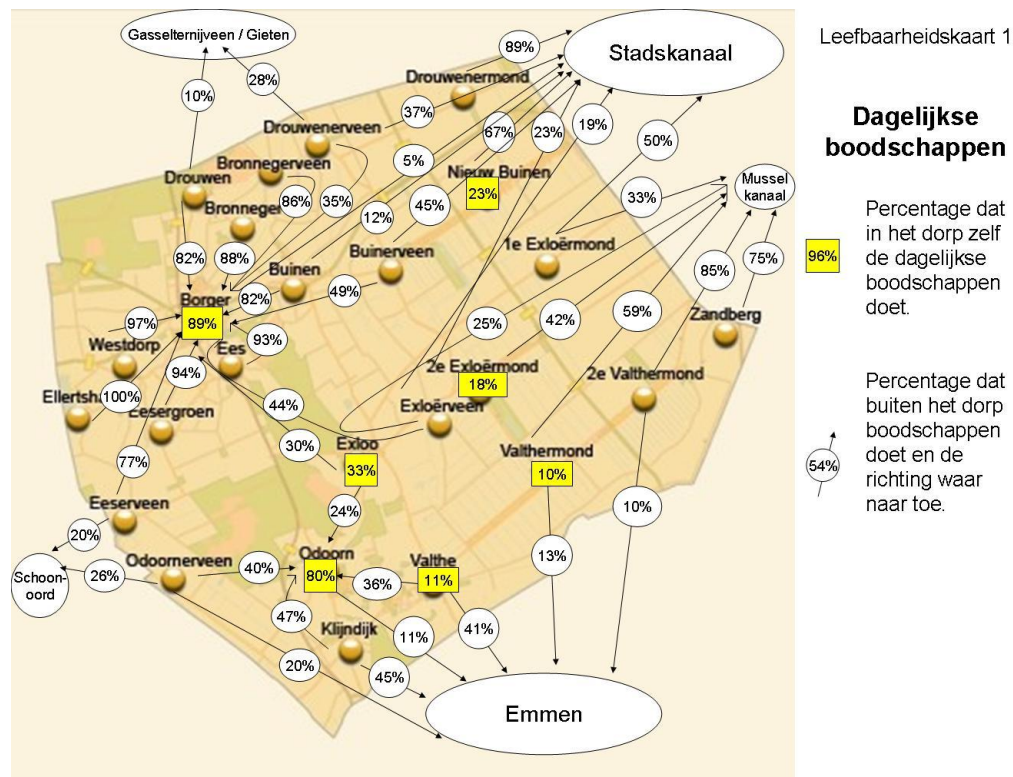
Leefbaarheidskaart 1

Dagelijkse boodschappen

96% Percentage dat in het dorp zelf de dagelijkse boodschappen doet.

54% Percentage dat buiten het dorp boodschappen doet en de richting waar naar toe.

Gasselternijveen / Gieten
Stadskanaal
Mussel kanaal
Emmen
Schoonoord

Drouwenermond
Drouwenerveen
Bronnegerveen
Drouwen
Bronneger
Nieuw Buinen
Buinerveen
Buinen
1e Exloërmond
Borger
Westdorp
Ees
Ellertshaar
Eesergroen
2e Exloërmond
Zandberg
2e Valthermond
Exloërveen
Exloo
Valthermond
Eeserveen
Odoornerveen
Odoorn
Valthe
Klijndijk

89%
28%
10%
37%
67%
23%
19%
5%
50%
35%
86%
45%
23%
12%
33%
82%
88%
49%
82%
85%
75%
97%
89%
93%
25%
42%
59%
94%
100%
18%
44%
30%
33%
77%
10%
24%
20%
10%
13%
26%
40%
80%
36%
11%
47%
11%
41%
20%
45%